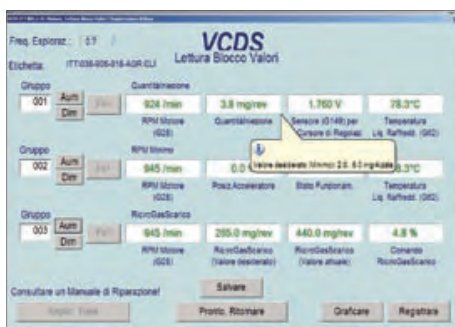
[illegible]

Freq. Esploraz.: 6.7

VCDS
Lettura Blocco Valori

Etichetta: ITT/038-906-019-AGR.CLI

Gruppo
001
Aum
Dim
Vai!
QuantiIniezione
924 /min
RPM Motore (G28)
3.8 mg/rev
QuantiIniezione
1.760 V
Sensore (G149) per Cursore di Regolaz.
78.3°C
Temperatura Liq. Raffredd. (G62)

Gruppo
002
Aum
Dim
Vai!
RPM Minimo
945 /min
RPM Motore (G28)
0.0
Posiz.Acceleratore
Valore desiderato Minimo: 2.0.. 6.0 mg/Alzata
Stato Funzionam.
8.3°C
Temperatura Liq. Raffredd. (G62)

Gruppo
003
Aum
Dim
Vai!
RicircGasScarico
945 /min
RPM Motore (G28)
295.0 mg/rev
RicircGasScarico (Valore desiderato)
440.0 mg/rev
RicircGasScarico (Valore attuale)
4.8 %
Comando RicircGasScarico

Consultare un Manuale di Riparazione!
Salvare
Import. Tuse
Pronto, Ritornare
Graficare
Registrare